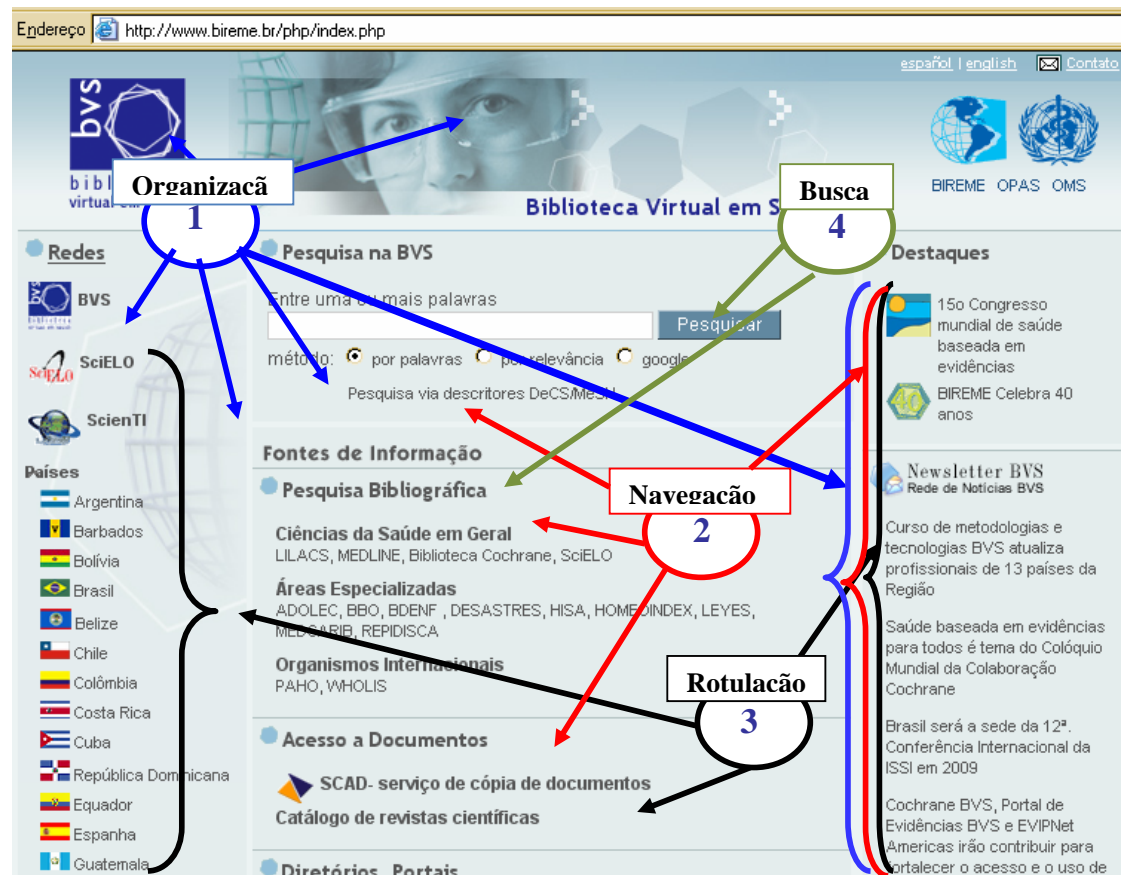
Endereço http://www.bireme.br/php/index.php

español | english Contato

bvs biblioteca virtual em saúde

Organizacã
1

Biblioteca Virtual em S

BIREME OPAS OMS

Busca
4

Redes

BVS

SciELO

ScienTI

Países
Argentina
Barbados
Bolívia
Brasil
Belize
Chile
Colômbia
Costa Rica
Cuba
República Dominicana
Equador
Espanha
Guatemala

Pesquisa na BVS

Entre uma ou mais palavras

Pesquisar

método: por palavras por relevância google

Pesquisa via descritores DeCS/MeSH

Fontes de Informação

Pesquisa Bibliográfica

Navegacão
2

Ciências da Saúde em Geral
LILACS, MEDLINE, Biblioteca Cochrane, SciELO

Áreas Especializadas
ADOLEC, BBO, BDENF , DESASTRES, HISA, HOMEOINDEX, LEYES, MEDCARIB, REPIDISCA

Organismos Internacionais
PAHO, WHOLIS

Rotulacão
3

Acesso a Documentos

SCAD- serviço de cópia de documentos

Catálogo de revistas científicas

Diretórios, Portais

Destaques

15o Congresso mundial de saúde baseada em evidências

BIREME Celebra 40 anos

Newsletter BVS
Rede de Notícias BVS

Curso de metodologias e tecnologias BVS atualiza profissionais de 13 países da Região

Saúde baseada em evidências para todos é tema do Colóquio Mundial da Colaboração Cochrane

Brasil será a sede da 12ª. Conferência Internacional da ISSI em 2009

Cochrane BVS, Portal de Evidências BVS e EVIPNet Americas irão contribuir para fortalecer o acesso e o uso de